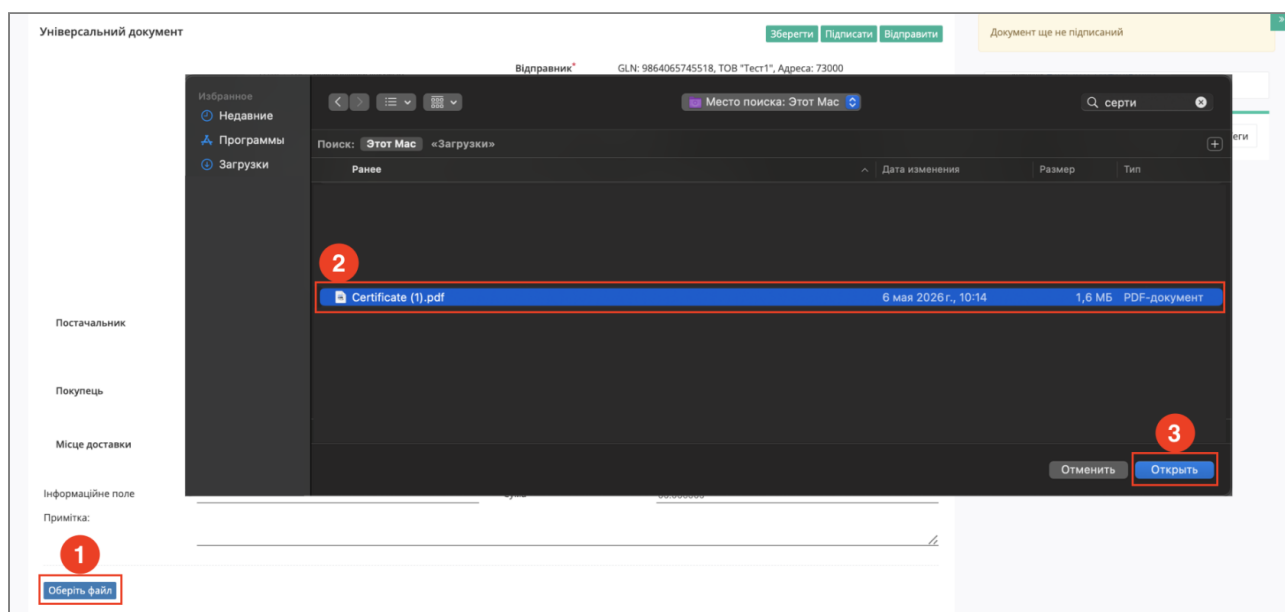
Універсальний документ

Зберегти | Підписати | Відправити

Документ ще не підписаний

Відправник* GLN: 9864065745518, ТОВ "Тест1", Адреса: 73000

Избранное
Недавние
Программы
Загрузки

Место поиска: Этот Mac

серти

Поиск: Этот Mac «Загрузки»

| Ранее | Дата изменения | Размер | Тип |
|---|---|---|---|
| Certificate (1).pdf | 6 мая 2026 г., 10:14 | 1,6 МБ | PDF-документ |

2

3

Отменить | Открыть

Постачальник

Покупець

Місце доставки

Інформаційне поле

Примітка:

1

Оберіть файл